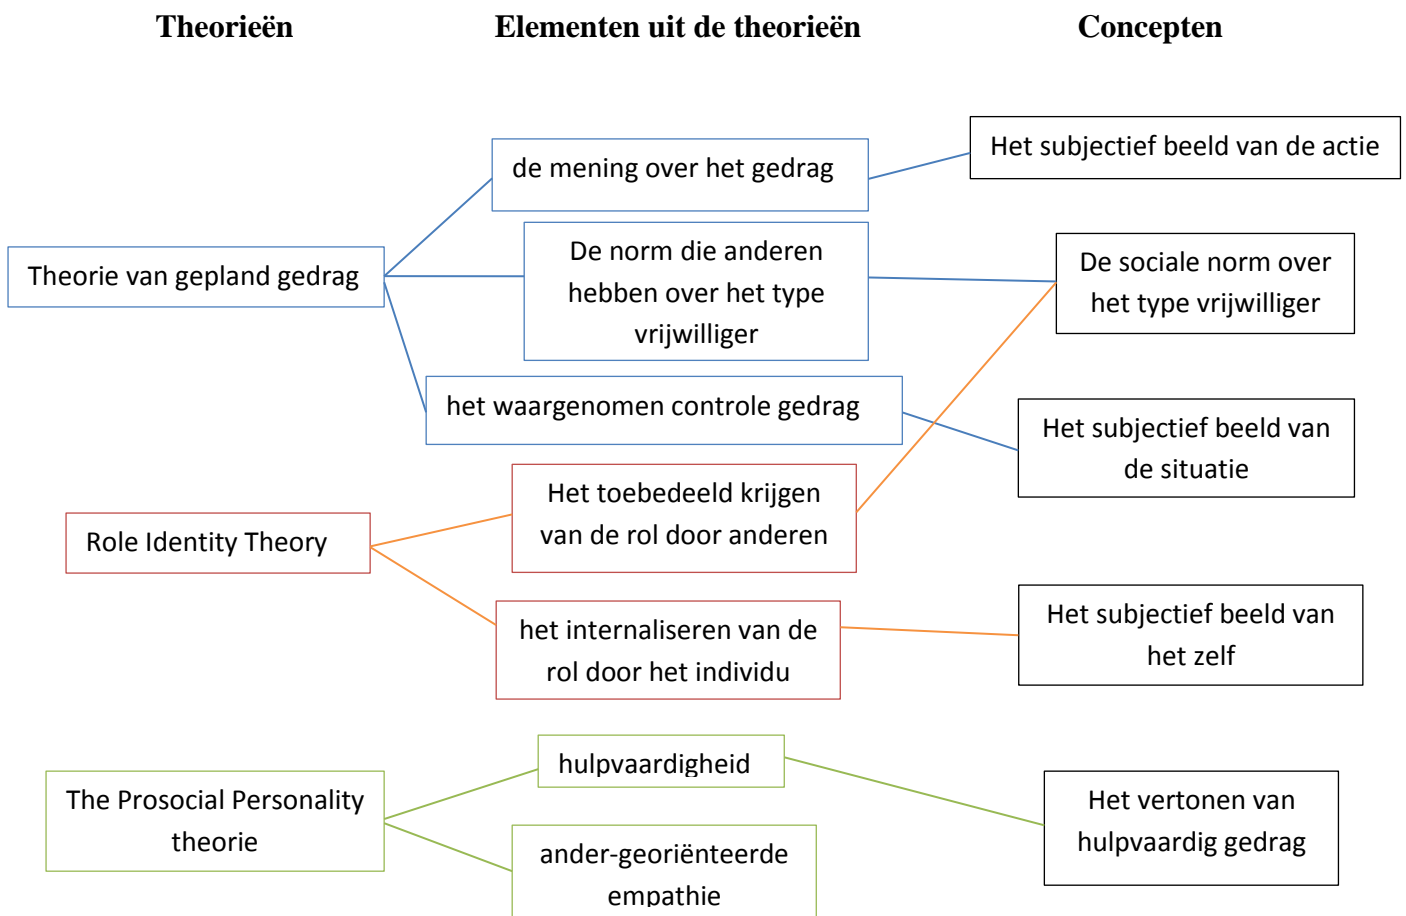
Theorieën

Elementen uit de theorieën

Concepten

de mening over het gedrag

Het subjectief beeld van de actie

Theorie van gepland gedrag

De norm die anderen hebben over het type vrijwilliger

De sociale norm over het type vrijwilliger

het waargenomen controle gedrag

Het subjectief beeld van de situatie

Role Identity Theory

Het toebedeeld krijgen van de rol door anderen

het internaliseren van de rol door het individu

Het subjectief beeld van het zelf

The Prosocial Personality theorie

hulpvaardigheid

Het vertonen van hulpvaardig gedrag

ander-georiënteerde empathie